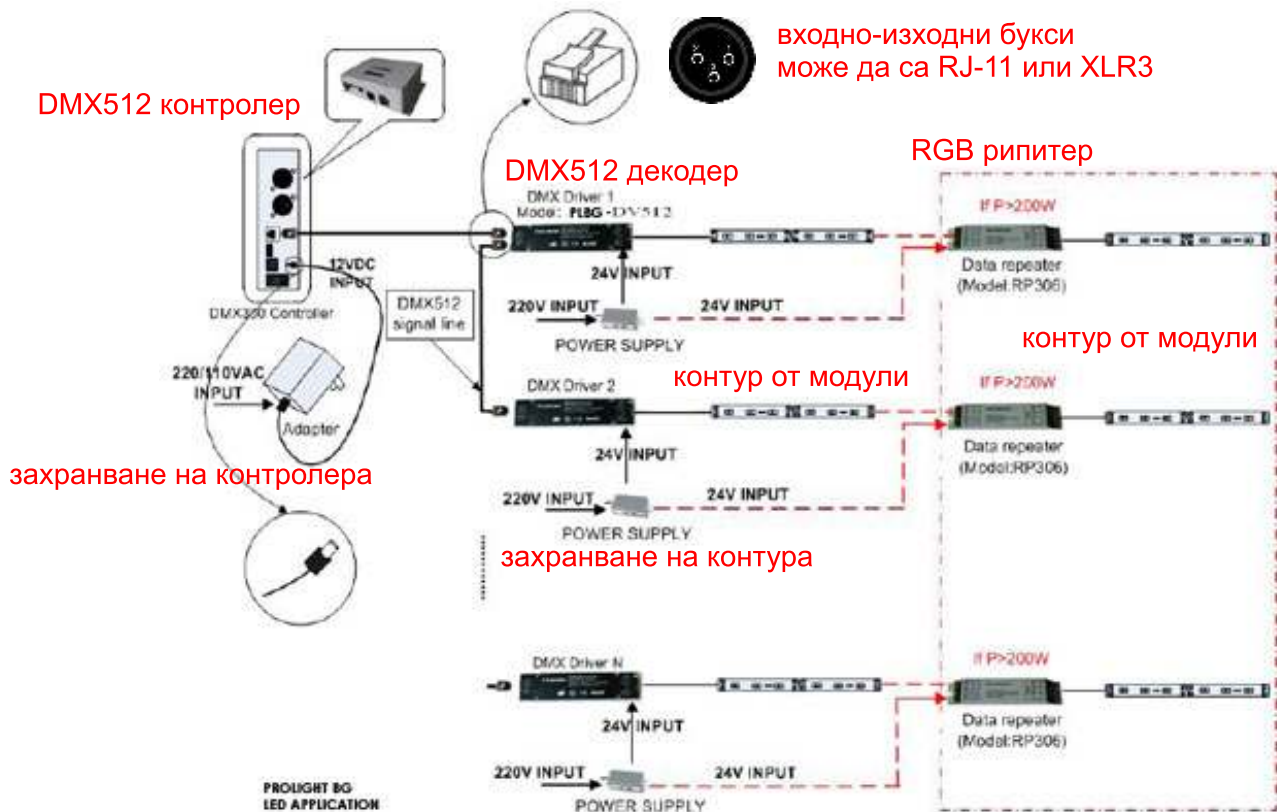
входно-изходни букси
може да са RJ-11 или XLR3

DMX512 контролер

DMX512 декодер

RGB рипитер

DMX Driver 1
Mode: PLBG-DV512

If P>200W

Data repeater
(Model:RP306)

12VDC INPUT

DMX300 Controller

24V INPUT

DMX512 signal line

220V INPUT

24V INPUT

POWER SUPPLY

контур от модули

220/110VAC INPUT

DMX Driver 2

контур от модули

If P>200W

Adapter

Data repeater
(Model:RP306)

захранване на контролера

24V INPUT

220V INPUT

24V INPUT

POWER SUPPLY

захранване на контура

DMX Driver N

If P>200W

Data repeater
(Model:RP306)

24V INPUT

220V INPUT

24V INPUT

PROLIGHT BG
LED APPLICATION

POWER SUPPLY